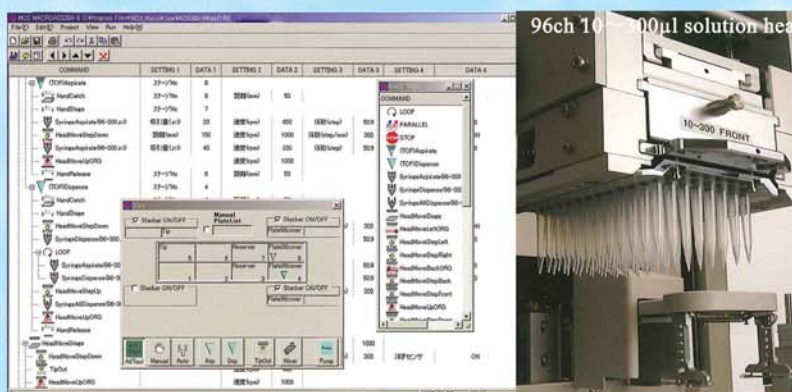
96ch 10~300µl solution hea

File(F) Edit(E) Project View Run Help(H)

| COMMAND | SETTING 1 | DATA 1 | SETTING 2 | DATA 2 | SETTING 3 | DATA 3 | SETTING 4 | DATA 4 |
|---|---|---|---|---|---|---|---|---|
| (TOP)Aspirate | ステージNo. | 6 | | | | | | |
| HandCatch | ステージNo. | 6 | | | | | | |
| HandShape | ステージNo. | 7 | | | | | | |
| SyringeAspirate(96-300µl) | 吸引量(µl) | 20 | 速度(rpm) | 400 | 回数(step) | 50.9 | | |
| HeadMoveStepDown | 距離(mm) | 100 | 速度(rpm) | 1000 | 回数(step/mm) | 300 | | |
| SyringeAspirate(96-300µl) | 吸引量(µl) | 40 | 速度(rpm) | 200 | 回数(step) | 50.9 | | |
| HeadMoveUpORG | | | 速度(rpm) | 1000 | | | | |
| HandRelease | ステージNo. | 6 | 距離(mm) | 55 | | | | |
| (TOP)Dispense | ステージNo. | 8 | | | | | | |
| HandCatch | | | | | | | | |
| HandShape | | | | | | | | |
| HeadMoveStepDown | | | | | | 300 | | |
| SyringeDispense(96-300) | | | | | | 50.9 | | |
| LOOP | | | | | | | | |
| SyringeAspirate(96-30 | | | | | | 50.9 | | |
| SyringeDispense(96-30 | | | | | | 50.9 | | |
| HeadMoveStepUp | | | | | | 300 | | |
| SyringeAllDispense(96-30 | | | | | | 50.9 | | |
| HeadMoveUpORG | | | | | | | | |
| HandRelease | | | | | | | | |
| HeadMoveShape | | | | | | 1000 | | |
| HeadMoveStepDown | | | | | | 300 | 深さセンサ | ON |
| TipOut | | | | | | | | |
| HeadMoveUpORG | | | 速度(rpm) | | | | | |

Stacker ON/OFF
Manual PlateList
Stacker ON/OFF
Tip
Reserver
PlateStorer
Reserver
PlateStorer
Stacker ON/OFF
PlateStorer
AllClear Manual Auto Asp Dsp TipOut Mixer Pump

COMMAND
LOOP
PARALLEL
STOP
(TOP)Aspirate
(TOP)Dispense
SyringeAspirate(96-300
SyringeDispense(96-300
SyringeAllDispense(96-
HeadMoveShape
HeadMoveLeftORG
HeadMoveStepLeft
HeadMoveStepRight
HeadMoveBackORG
HeadMoveStepBack
HeadMoveStepFront
HeadMoveUpORG

10~300 FRONT